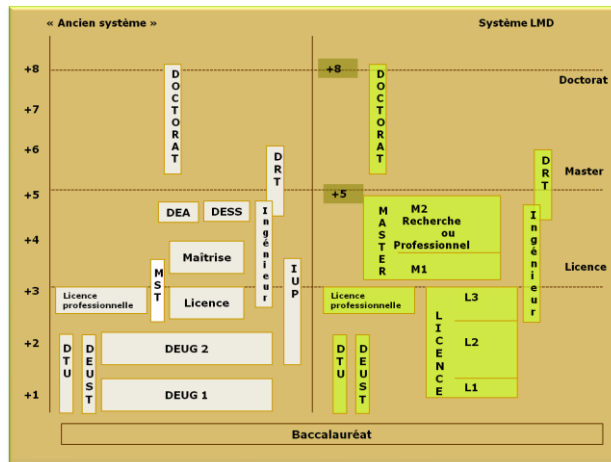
« Ancien système »

Système LMD

+8

+7

+6

+5

+4

+3

+2

+1

DOCTORAT

DRT

DEA

DESS

Ingénieur

Maîtrise

MST

IUP

Licence professionnelle

Licence

DTU

DEUST

DEUG 2

DEUG 1

+8

DOCTORAT

Doctorat

DRT

Master

+5

MASTER

M2 Recherche ou Professionnel

M1

Ingénieur

Licence

Licence professionnelle

LICENCE

L3

L2

L1

DTU

DEUST

Baccalauréat